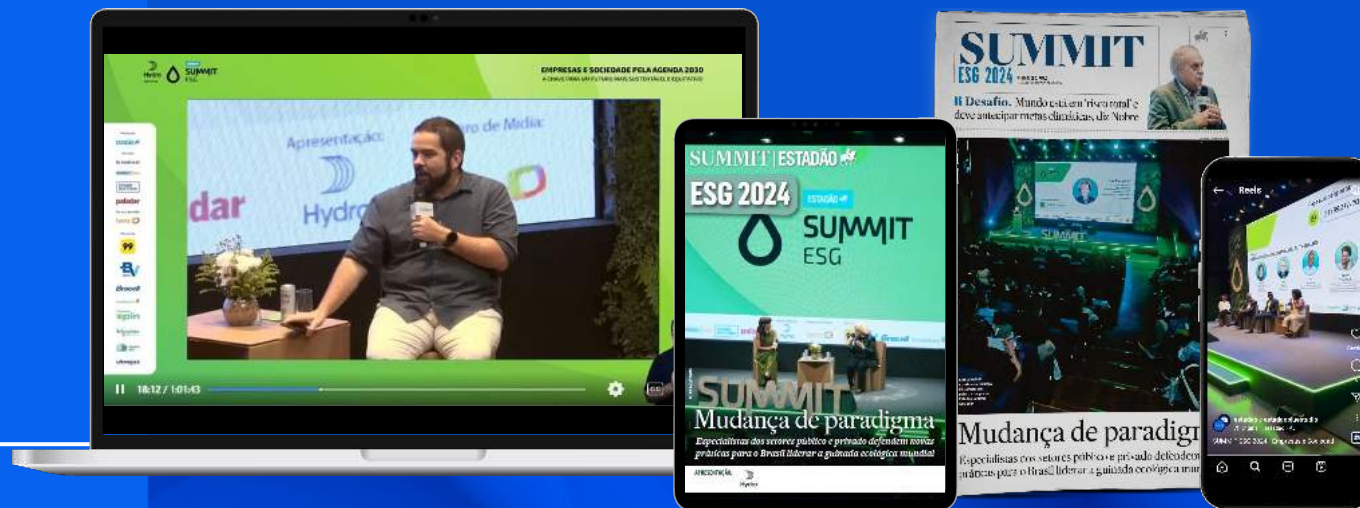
Hydro SUMMIT ESG

EMPRESAS E SOCIEDADE PELA AGENDA 2030

Apresentação:

Hydro

dar

99

18:12 / 1:01:43

SUMMIT | ESTADÃO

ESG 2024

ESTADÃO

SUMMIT ESG

SUMMIT

Mudança de paradigma

Especialistas dos setores público e privado defendem novas práticas para o Brasil liderar a guinada ecológica mundial

APRESENTAÇÃO

Hydro

SUMMIT

ESG 2024

Desafio. Mundo está em 'risco total' e deve antecipar metas climáticas, diz Nobre

Mudança de paradigm

Especialistas dos setores público e privado defendem práticas para o Brasil liderar a guinada ecológica mun

Reels

SUMMIT ESG 2024